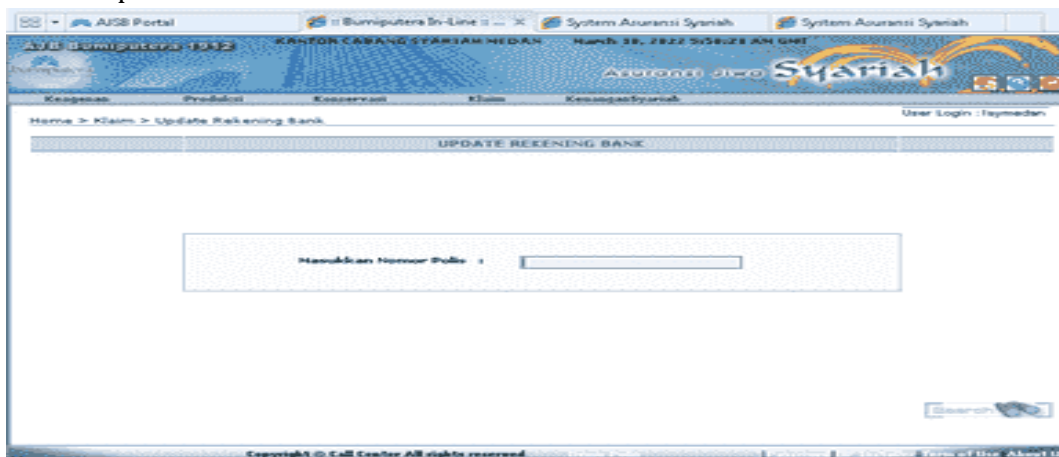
AJSB Portal
:: Bumiputera In-Line :: ... ×
System Asuransi Syariah
System Asuransi Syariah

AJB Bumiputera 1912
KANTOR CABANG SYARIAH MEDAN
March 18, 2022 5:58:28 AM GMT
Asuransi Jiwa Syariah

Keagenan
Produksi
Konservasi
Klaim
KeuanganSyariah

Home > Klaim > Update Rekening Bank
User Login : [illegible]medan

UPDATE REKENING BANK

Masukkan Nomor Polis :

Search

Copyright © Call Center All rights reserved
Term of Use About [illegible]